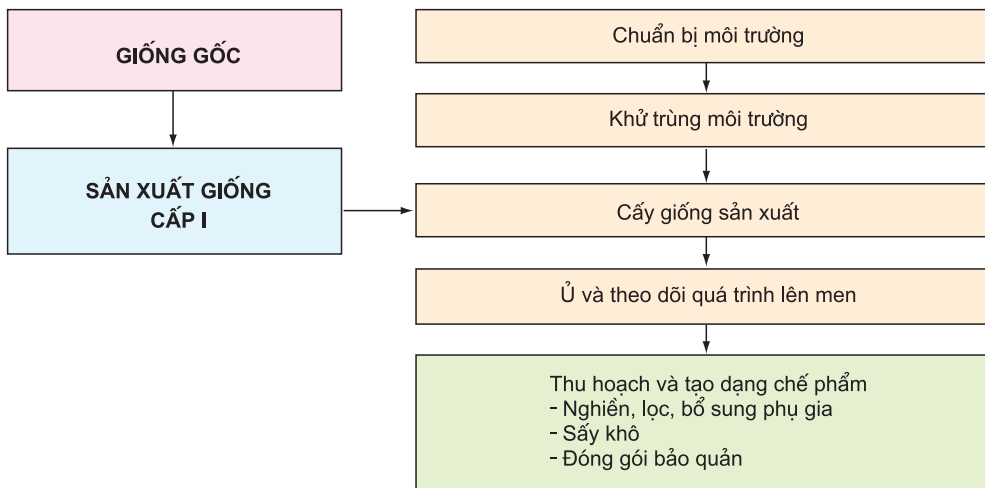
GIỐNG GỐC

SẢN XUẤT GIỐNG CẤP I

Chuẩn bị môi trường

Khử trùng môi trường

Cấy giống sản xuất

Ủ và theo dõi quá trình lên men

Thu hoạch và tạo dạng chế phẩm
- Nghiền, lọc, bổ sung phụ gia
- Sấy khô
- Đóng gói bảo quản